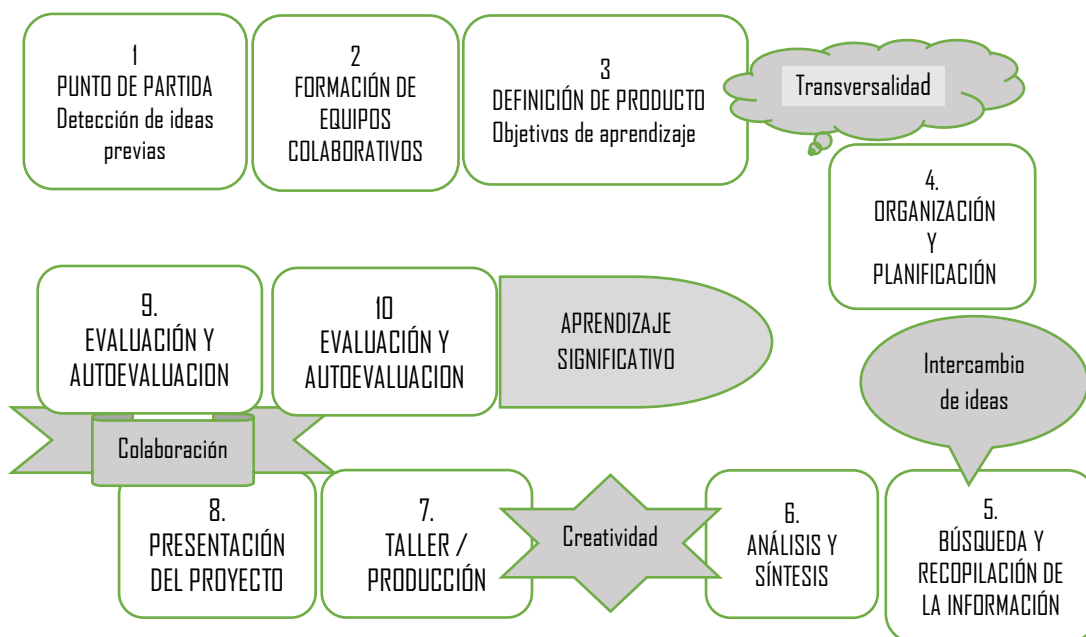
1
PUNTO DE PARTIDA
Detección de ideas previas

2
FORMACIÓN DE EQUIPOS COLABORATIVOS

3
DEFINICIÓN DE PRODUCTO
Objetivos de aprendizaje

Transversalidad

4.
ORGANIZACIÓN
Y
PLANIFICACIÓN

9.
EVALUACIÓN Y AUTOEVALUACION

10
EVALUACIÓN Y AUTOEVALUACION

APRENDIZAJE SIGNIFICATIVO

Intercambio de ideas

Colaboración

8.
PRESENTACIÓN DEL PROYECTO

7.
TALLER / PRODUCCIÓN

Creatividad

6.
ANÁLISIS Y SÍNTESIS

5.
BÚSQUEDA Y RECOPILACIÓN DE LA INFORMACIÓN